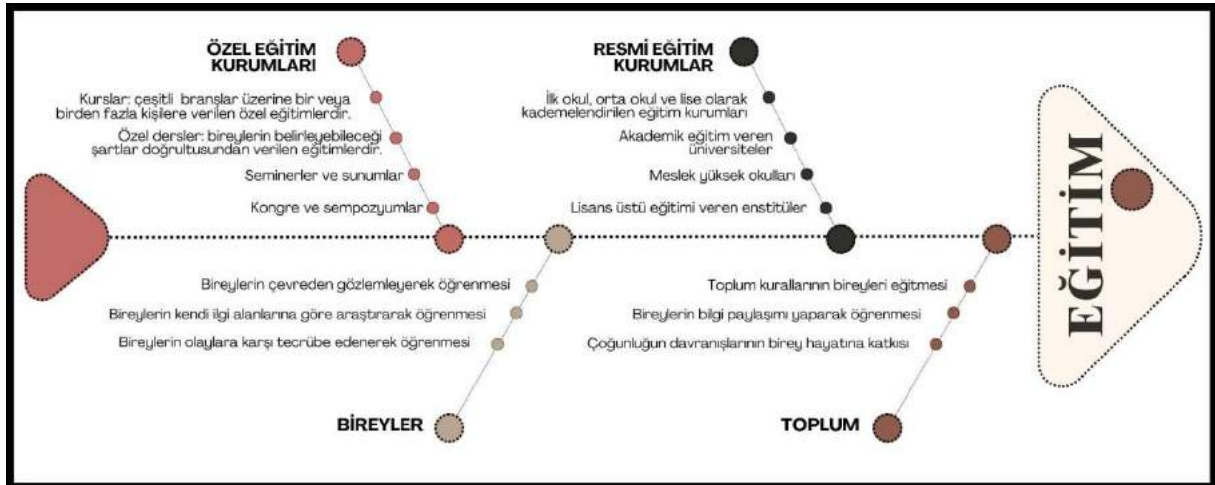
ÖZEL EĞİTİM KURUMLARI

Kurslar: çeşitli branşlar üzerine bir veya birden fazla kişilere verilen özel eğitimlerdir.

Özel dersler: bireylerin belirleyebileceği şartlar doğrultusundan verilen eğitimlerdir.

Seminerler ve sunumlar

Kongre ve sempozyumlar

RESMİ EĞİTİM KURUMLAR

İlk okul, orta okul ve lise olarak kademelendirilen eğitim kurumları

Akademik eğitim veren üniversiteler

Meslek yüksek okulları

Lisans üstü eğitimi veren enstitüler

EĞİTİM

Bireylerin çevreden gözlemleyerek öğrenmesi

Bireylerin kendi ilgi alanlarına göre araştırarak öğrenmesi

Bireylerin olaylara karşı tecrübe edenerek öğrenmesi

BİREYLER

Toplum kurallarının bireyleri eğitmesi

Bireylerin bilgi paylaşımı yaparak öğrenmesi

Çoğunluğun davranışlarının birey hayatına katkısı

TOPLUM